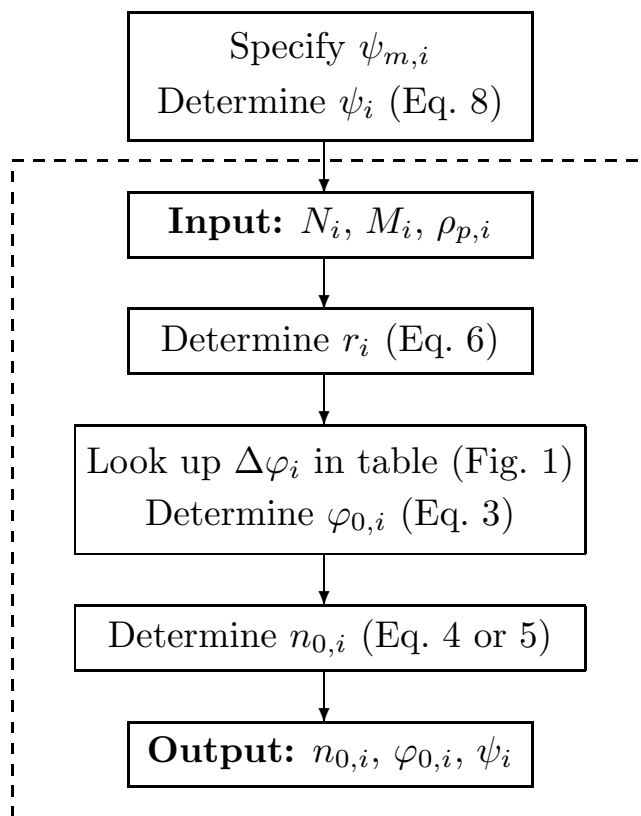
Specify $\psi_{m,i}$
Determine $\psi_i$ (Eq. 8)

**Input:** $N_i$, $M_i$, $\rho_{p,i}$

Determine $r_i$ (Eq. 6)

Look up $\Delta\varphi_i$ in table (Fig. 1)
Determine $\varphi_{0,i}$ (Eq. 3)

Determine $n_{0,i}$ (Eq. 4 or 5)

**Output:** $n_{0,i}$, $\varphi_{0,i}$, $\psi_i$